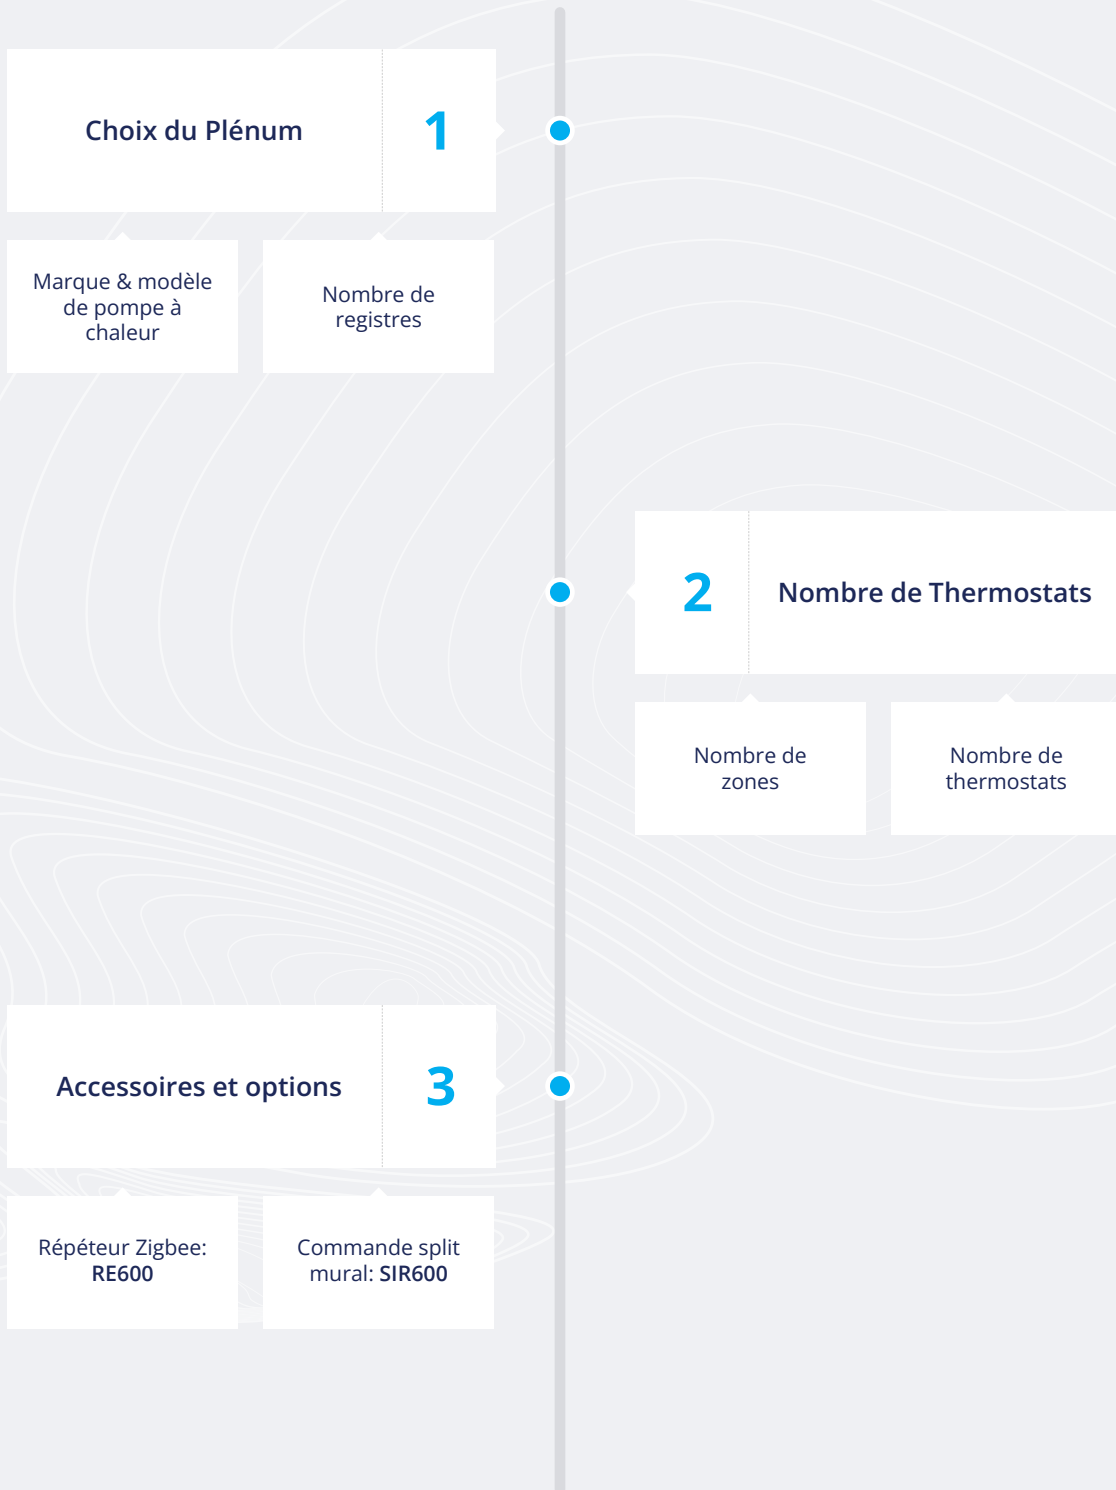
Choix du Plénum

1

Marque & modèle de pompe à chaleur

Nombre de registres

2

Nombre de Thermostats

Nombre de zones

Nombre de thermostats

Accessoires et options

3

Répéteur Zigbee: **RE600**

Commande split mural: **SIR600**